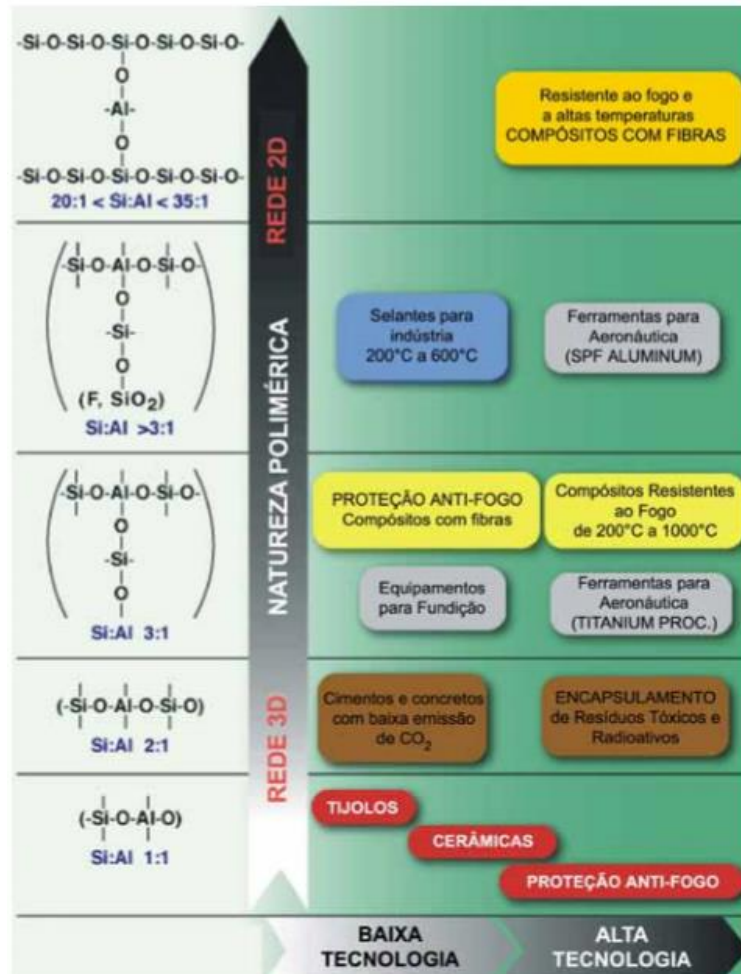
-Si-O-Si-O-Si-O-Si-O-Si-O-
O
-Al-
O
-Si-O-Si-O-Si-O-Si-O-Si-O-
20:1 < Si:Al < 35:1

REDE 2D

Resistente ao fogo e a altas temperaturas
COMPÓSITOS COM FIBRAS

(-Si-O-Al-O-Si-O-
O
-Si-
O
(F, $SiO_2$))
Si:Al >3:1

NATUREZA POLIMÉRICA

Selantes para indústria
200°C a 600°C

Ferramentas para Aeronáutica
(SPF ALUMINUM)

(-Si-O-Al-O-Si-O-
O
-Si-
O)
Si:Al 3:1

PROTEÇÃO ANTI-FOGO
Compósitos com fibras

Compósitos Resistentes ao Fogo
de 200°C a 1000°C

Equipamentos para Fundição

Ferramentas para Aeronáutica
(TITANIUM PROC.)

(-Si-O-Al-O-Si-O)
Si:Al 2:1

REDE 3D

Cimentos e concretos com baixa emissão de $CO_2$

ENCAPSULAMENTO
de Resíduos Tóxicos e Radioativos

(-Si-O-Al-O)
Si:Al 1:1

TIJOLOS

CERÂMICAS

PROTEÇÃO ANTI-FOGO

BAIXA TECNOLOGIA

ALTA TECNOLOGIA